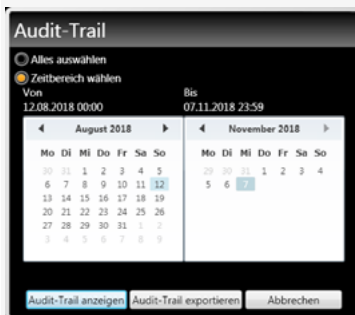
Audit-Trail

Alles auswählen

Zeitbereich wählen

Von
12.08.2018 00:00

Bis
07.11.2018 23:59

◀ August 2018 ▶

| Mo | Di | Mi | Do | Fr | Sa | So |
|---|---|---|---|---|---|---|
| 30 | 31 | 1 | 2 | 3 | 4 | 5 |
| 6 | 7 | 8 | 9 | 10 | 11 | 12 |
| 13 | 14 | 15 | 16 | 17 | 18 | 19 |
| 20 | 21 | 22 | 23 | 24 | 25 | 26 |
| 27 | 28 | 29 | 30 | 31 | 1 | 2 |
| 3 | 4 | 5 | 6 | 7 | 8 | 9 |

◀ November 2018 ▶

| Mo | Di | Mi | Do | Fr | Sa | So |
|---|---|---|---|---|---|---|
| 29 | 30 | 31 | 1 | 2 | 3 | 4 |
| 5 | 6 | 7 | | | | |

Audit-Trail anzeigen | Audit-Trail exportieren | Abbrechen